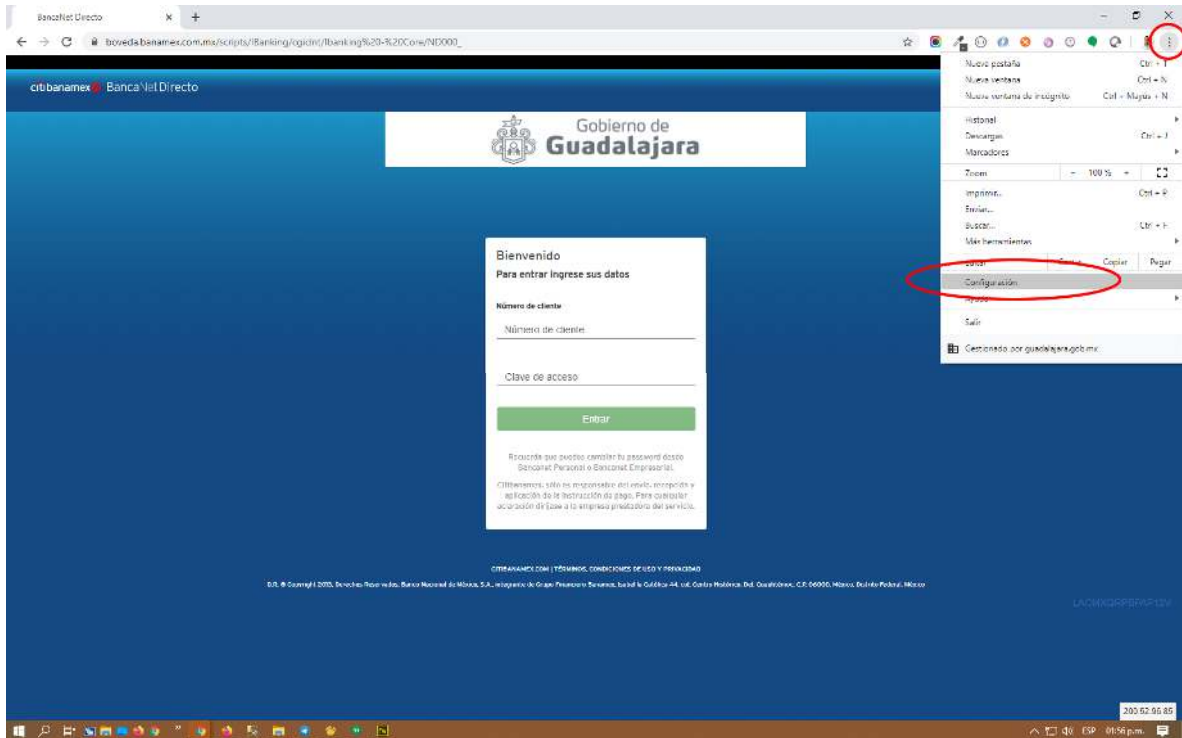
BancaNet Directo × +

boveda.banamex.com.mx/scripts/IBanking/cgicint/Ibanking%20-%20Core/ND000_

citibanamex BancaNet Directo

Gobierno de Guadalajara

Bienvenido
Para entrar ingrese sus datos

Número de cliente
Número de cliente

Clave de acceso

Entrar

Recuerda que puedes cambiar tu password desde Bancanet Personal o Bancanet Empresarial.

Citibanamex, sólo es responsable del envío, recepción y aplicación de la instrucción de pago. Para cualquier aclaración diríjase a la empresa prestadora del servicio.

CITIBANAMEX.COM | TÉRMINOS, CONDICIONES DE USO Y PRIVACIDAD

D.R. © Copyright 2013, Derechos Reservados. Banco Nacional de México, S.A., integrante de Grupo Financiero Banamex. Isabel la Católica 44. col. Centro Histórico. Del. Cuauhtémoc. C.P. 06000. México, Distrito Federal. México

LAOMXQRPBPAP13V

Nueva pestaña Ctrl + T
Nueva ventana Ctrl + N
Nueva ventana de incógnito Ctrl + Mayús + N
Historial
Descargas Ctrl + J
Marcadores
Zoom − 100 % +
Imprimir... Ctrl + P
Enviar...
Buscar... Ctrl + F
Más herramientas
Editar Cortar Copiar Pegar
Configuración
Ayuda
Salir
Gestionado por guadalajara.gob.mx

200.52.96.85

ESP 01:56 p.m.